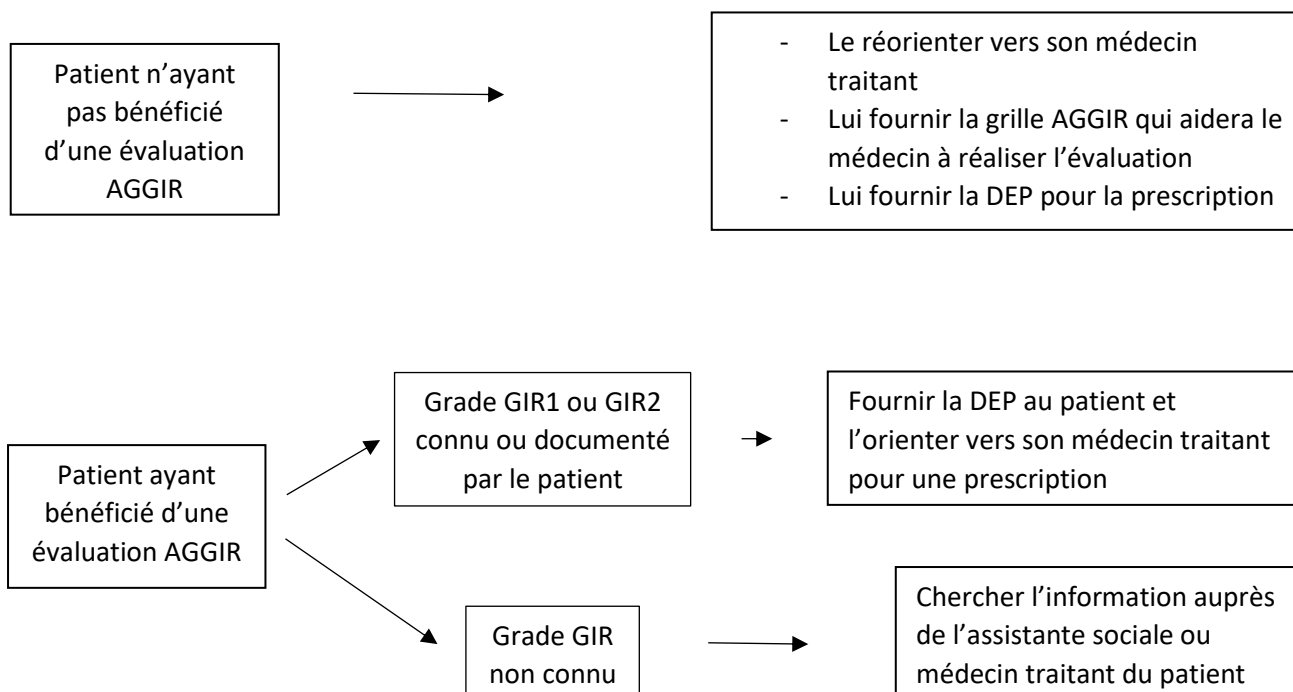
Patient n'ayant pas bénéficié d'une évaluation AGGIR

- Le réorienter vers son médecin traitant
- Lui fournir la grille AGGIR qui aidera le médecin à réaliser l'évaluation
- Lui fournir la DEP pour la prescription

Patient ayant bénéficié d'une évaluation AGGIR

Grade GIR1 ou GIR2 connu ou documenté par le patient

Fournir la DEP au patient et l'orienter vers son médecin traitant pour une prescription

Grade GIR non connu

Chercher l'information auprès de l'assistante sociale ou médecin traitant du patient